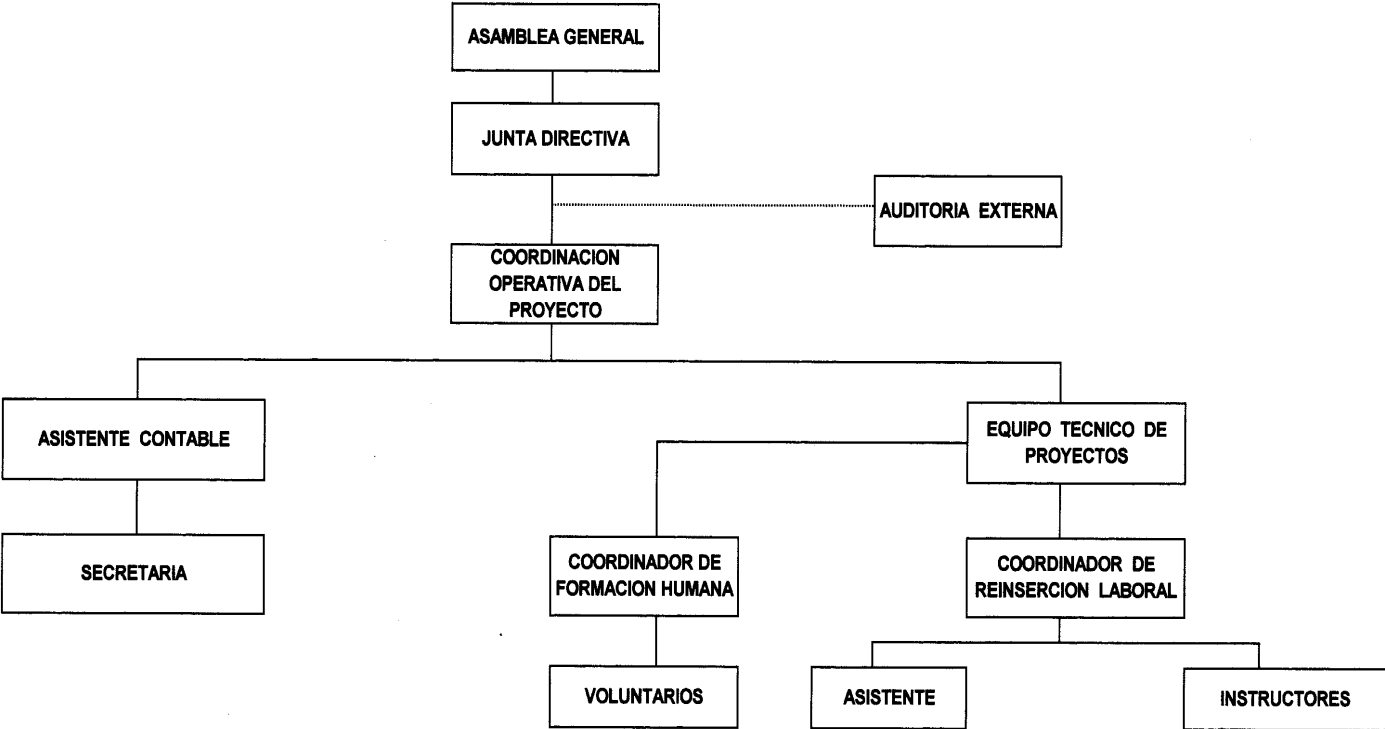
ASAMBLEA GENERAL

JUNTA DIRECTIVA

AUDITORIA EXTERNA

COORDINACION OPERATIVA DEL PROYECTO

ASISTENTE CONTABLE

SECRETARIA

EQUIPO TECNICO DE PROYECTOS

COORDINADOR DE FORMACION HUMANA

VOLUNTARIOS

COORDINADOR DE REINSERCION LABORAL

ASISTENTE

INSTRUCTORES